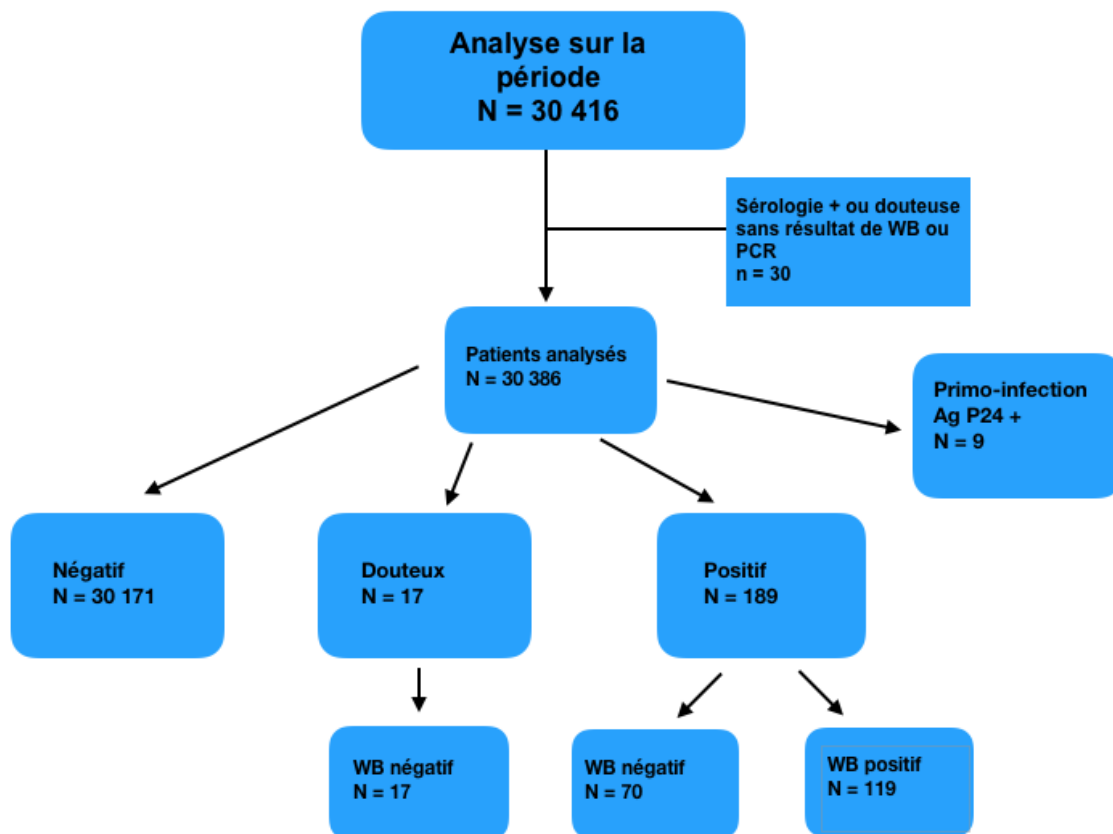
Analyse sur la période
N = 30 416

Sérologie + ou douteuse sans résultat de WB ou PCR
n = 30

Patients analysés
N = 30 386

Primo-infection
Ag P24 +
N = 9

Négatif
N = 30 171

Douteux
N = 17

Positif
N = 189

WB négatif
N = 17

WB négatif
N = 70

WB positif
N = 119